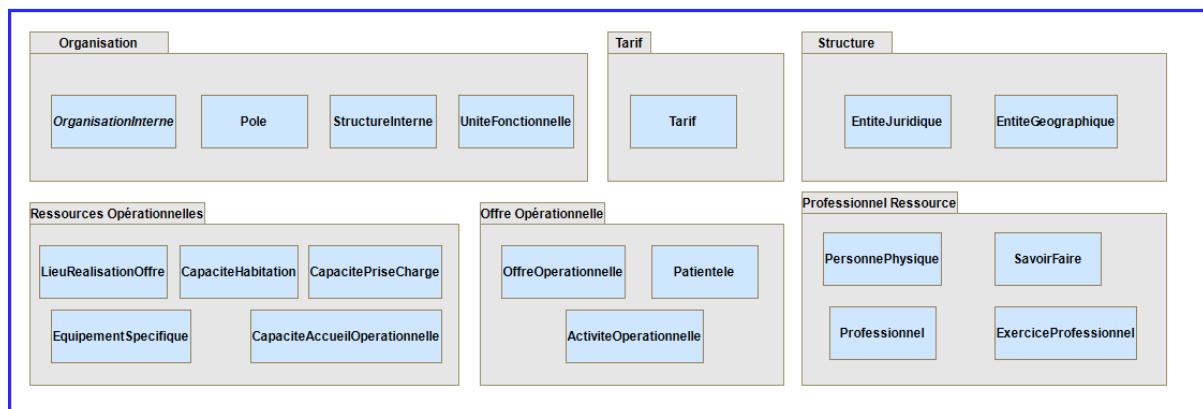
Organisation

OrganisationInterne

Pole

StructureInterne

UniteFonctionnelle

Tarif

Tarif

Structure

EntiteJuridique

EntiteGeographique

Ressources Opérationnelles

LieuRealisationOffre

CapaciteHabitation

CapacitePriseCharge

EquipementSpecifique

CapaciteAccueilOperationnelle

Offre Opérationnelle

OffreOperationnelle

Patientele

ActiviteOperationnelle

Professionnel Ressource

PersonnePhysique

SavoirFaire

Professionnel

ExerciceProfessionnel